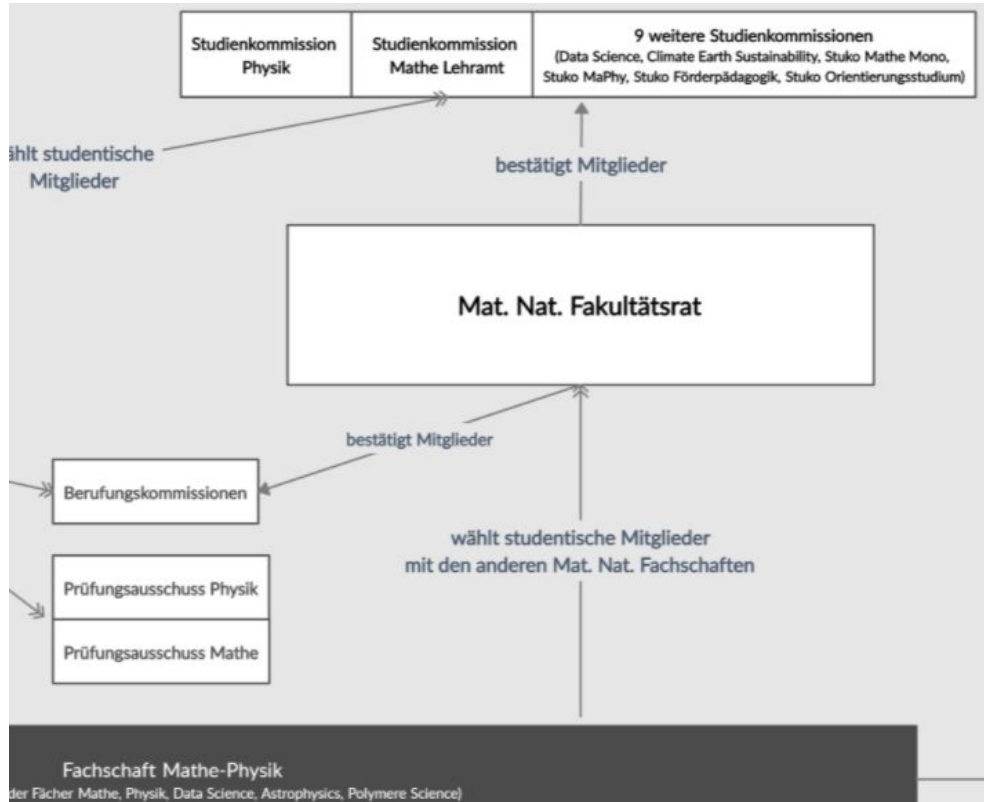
| Studienkommission Physik | Studienkommission Mathe Lehramt | 9 weitere Studienkommissionen (Data Science, Climate Earth Sustainability, Stuko Mathe Mono, Stuko MaPhy, Stuko Förderpädagogik, Stuko Orientierungsstudium) |
|---|---|---|

ählt studentische Mitglieder

bestätigt Mitglieder

Mat. Nat. Fakultätsrat

bestätigt Mitglieder

Berufungskommissionen

wählt studentische Mitglieder mit den anderen Mat. Nat. Fachschaften

Prüfungsausschuss Physik

Prüfungsausschuss Mathe

Fachschaft Mathe-Physik
der Fächer Mathe, Physik, Data Science, Astrophysics, Polymere Science)